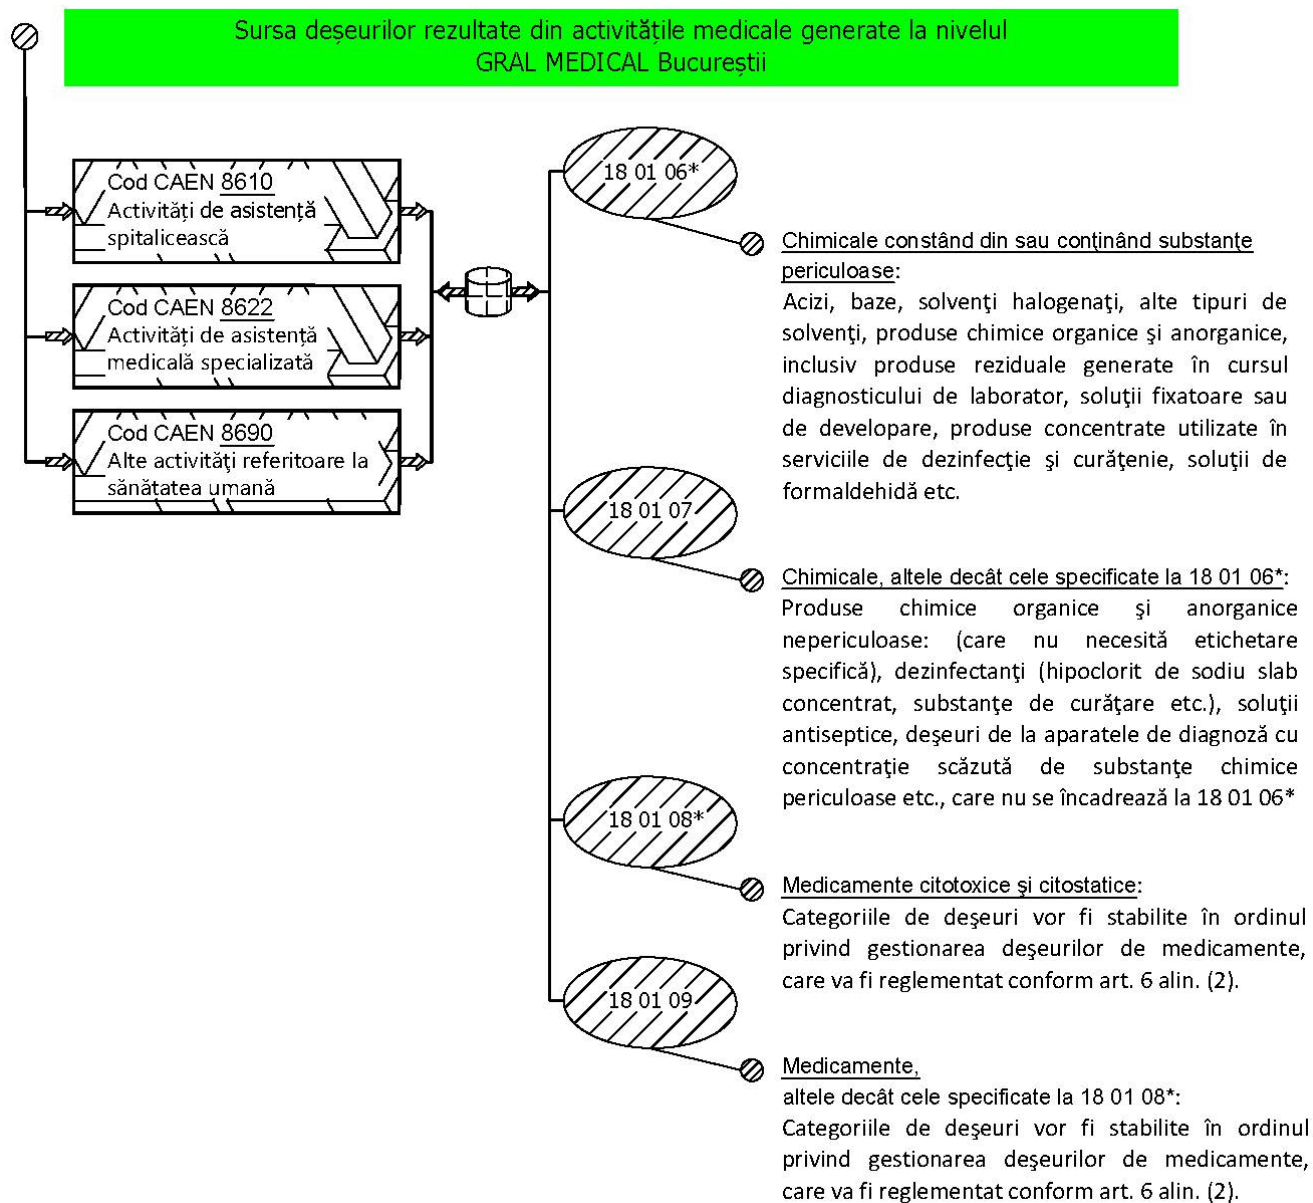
Sursa deșeurilor rezultate din activitățile medicale generate la nivelul GRAL MEDICAL Bucureștii

Cod CAEN 8610
Activități de asistență spitalicească

Cod CAEN 8622
Activități de asistență medicală specializată

Cod CAEN 8690
Alte activități referitoare la sănătatea umană

18 01 06*

Chimicale constând din sau conţinând substanţe periculoase:
Acizi, baze, solvenţi halogenaţi, alte tipuri de solvenţi, produse chimice organice şi anorganice, inclusiv produse reziduale generate în cursul diagnosticului de laborator, soluţii fixatoare sau de developare, produse concentrate utilizate în serviciile de dezinfecţie şi curăţenie, soluţii de formaldehidă etc.

18 01 07

Chimicale, altele decât cele specificate la 18 01 06*:
Produse chimice organice şi anorganice nepericuloase: (care nu necesită etichetare specifică), dezinfectanţi (hipoclorit de sodiu slab concentrat, substanţe de curăţare etc.), soluţii antiseptice, deşeuri de la aparatele de diagnoză cu concentraţie scăzută de substanţe chimice periculoase etc., care nu se încadrează la 18 01 06*

18 01 08*

Medicamente citotoxice şi citostatice:
Categoriile de deşeuri vor fi stabilite în ordinul privind gestionarea deşeurilor de medicamente, care va fi reglementat conform art. 6 alin. (2).

18 01 09

Medicamente,
altele decât cele specificate la 18 01 08*:
Categoriile de deşeuri vor fi stabilite în ordinul privind gestionarea deşeurilor de medicamente, care va fi reglementat conform art. 6 alin. (2).